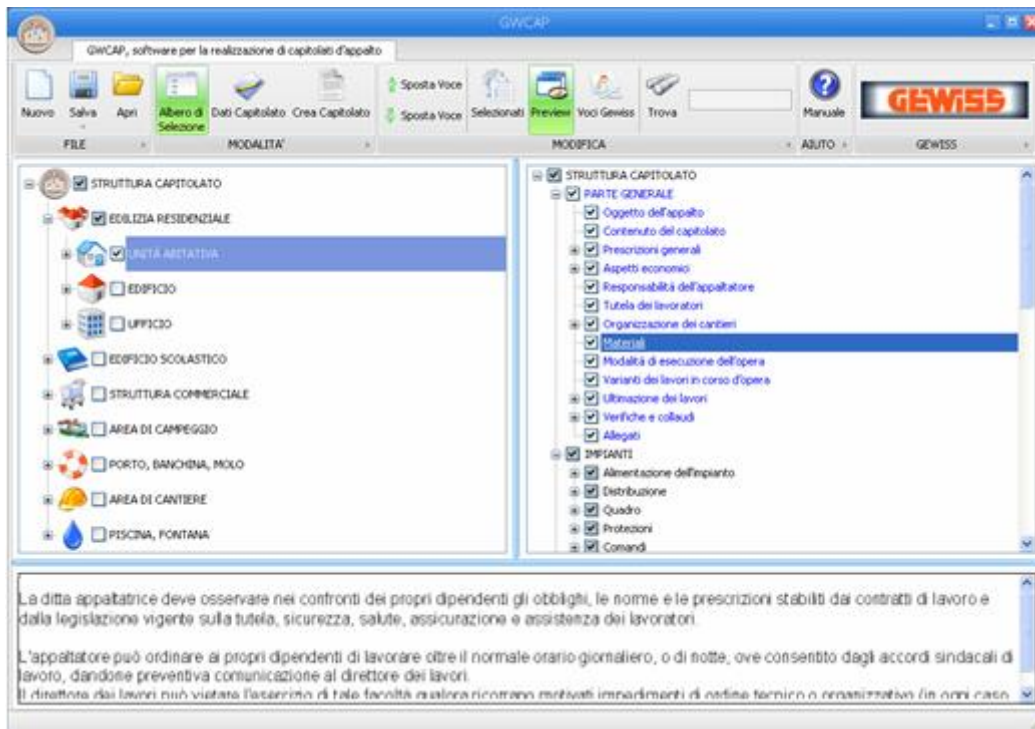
GWCAP

GWCAP, software per la realizzazione di capitolati d'appalto

Nuovo Salva Apri Albero di Selezione Dati Capitolato Crea Capitolato Sposta Voce Sposta Voce Selezionati Preview Voci Gewiss Trova Manuale GEWISS

FILE MODALITA' MODIFICA AIUTO GEWISS

STRUTTURA CAPITOLATO
EDILIZIA RESIDENZIALE
UNITÀ ABITATIVA
EDIFICIO
UFFICIO
EDIFICIO SCOLASTICO
STRUTTURA COMMERCIALE
AREA DI CAMPEGGIO
PORTO, BANCHINA, MOLO
AREA DI CANTIERE
PISCINA, FONTANA

STRUTTURA CAPITOLATO
PARTE GENERALE
Oggetto dell'appalto
Contenuto del capitolato
Prescrizioni generali
Aspetti economici
Responsabilità dell'appaltatore
Tutela dei lavoratori
Organizzazione dei cantieri
Materiali
Modalità di esecuzione dell'opera
Varianti dei lavori in corso d'opera
Ultimazione dei lavori
Verifiche e collaudi
Allegati
IMPIANTI
Alimentazione dell'impianto
Distribuzione
Quadro
Protezioni
Comandi

La ditta appaltatrice deve osservare nei confronti dei propri dipendenti gli obblighi, le norme e le prescrizioni stabiliti dai contratti di lavoro e dalla legislazione vigente sulla tutela, sicurezza, salute, assicurazione e assistenza dei lavoratori.

L'appaltatore può ordinare ai propri dipendenti di lavorare oltre il normale orario giornaliero, o di notte, ove consentito dagli accordi sindacali di lavoro, dandone preventiva comunicazione al direttore dei lavori.
Il direttore dei lavori può vietare l'esercizio di tale facoltà qualora ricorrano motivati impedimenti di ordine tecnico o organizzativo (in ogni caso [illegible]